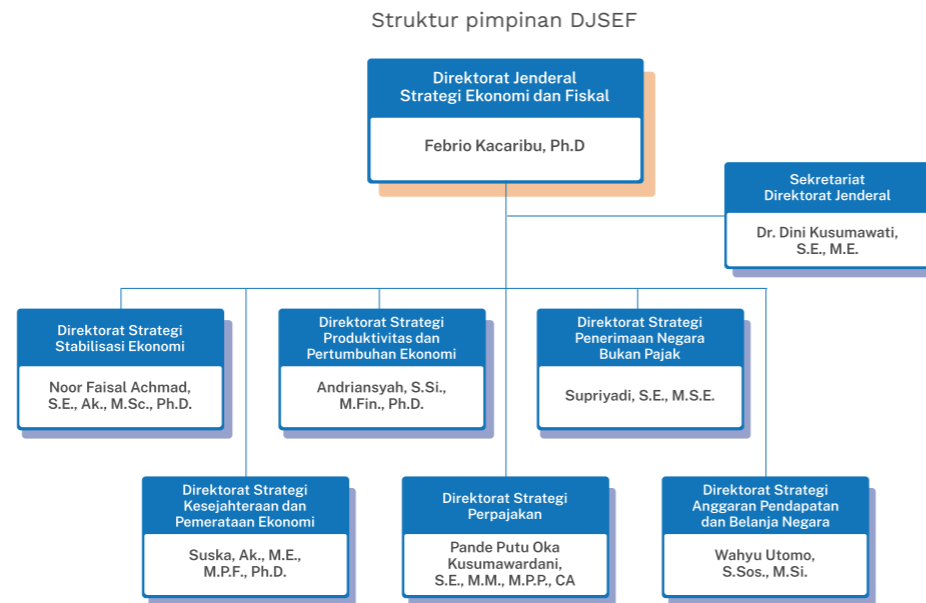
Struktur pimpinan DJSEF

Direktorat Jenderal Strategi Ekonomi dan Fiskal

Febrio Kacaribu, Ph.D

Sekretariat Direktorat Jenderal

Dr. Dini Kusumawati, S.E., M.E.

Direktorat Strategi Stabilisasi Ekonomi

Noor Faisal Achmad, S.E., Ak., M.Sc., Ph.D.

Direktorat Strategi Produktivitas dan Pertumbuhan Ekonomi

Andriansyah, S.Si., M.Fin., Ph.D.

Direktorat Strategi Penerimaan Negara Bukan Pajak

Supriyadi, S.E., M.S.E.

Direktorat Strategi Kesejahteraan dan Pemerataan Ekonomi

Suska, Ak., M.E., M.P.F., Ph.D.

Direktorat Strategi Perpajakan

Pande Putu Oka Kusumawardani, S.E., M.M., M.P.P., CA

Direktorat Strategi Anggaran Pendapatan dan Belanja Negara

Wahyu Utomo, S.Sos., M.Si.